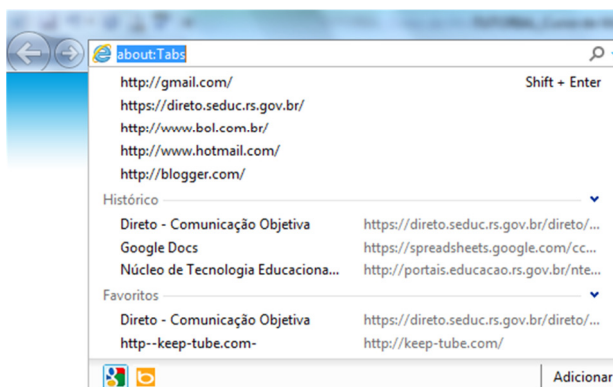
about:Tabs

http://gmail.com/ Shift + Enter
https://direto.seduc.rs.gov.br/
http://www.bol.com.br/
http://www.hotmail.com/
http://blogger.com/

Histórico
Direto - Comunicação Objetiva https://direto.seduc.rs.gov.br/direto/...
Google Docs https://spreadsheets.google.com/cc...
Núcleo de Tecnologia Educaciona... http://portais.educacao.rs.gov.br/nte...

Favoritos
Direto - Comunicação Objetiva https://direto.seduc.rs.gov.br/direto/...
http--keep-tube.com- http://keep-tube.com/

Adicionar